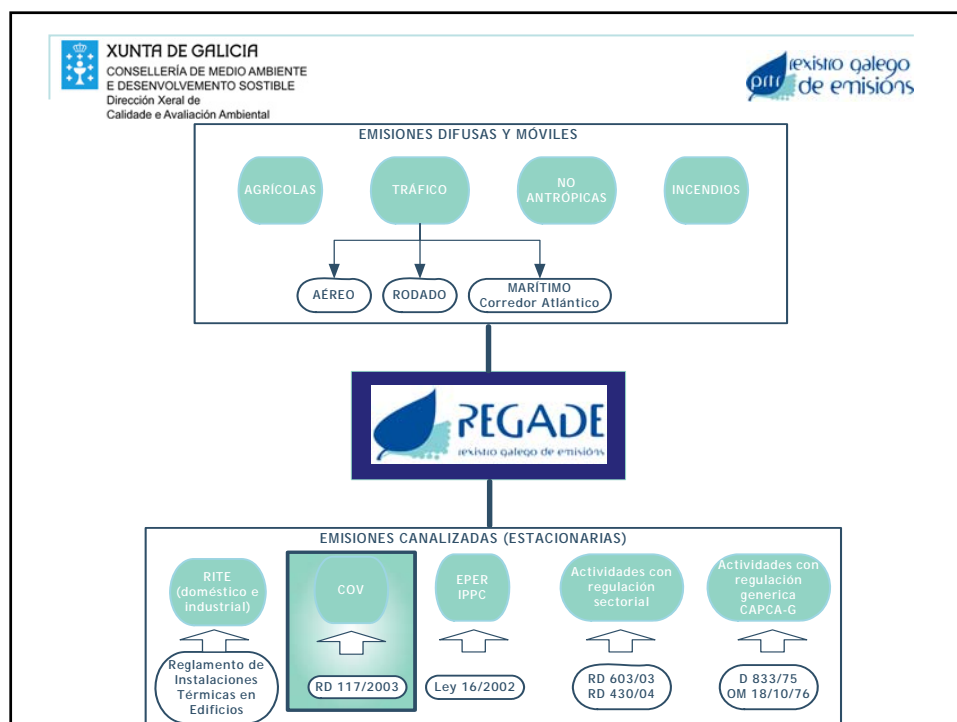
XUNTA DE GALICIA
CONSELLERÍA DE MEDIO AMBIENTE
E DESENVOLVEMENTO SOSTIBLE
Dirección Xeral de
Calidade e Avaliación Ambiental

rexistro galego de emisións

EMISIONES DIFUSAS Y MÓVILES

AGRÍCOLAS

TRÁFICO

NO ANTRÓPICAS

INCENDIOS

AÉREO

RODADO

MARÍTIMO
Corredor Atlántico

REGADE
rexistro galego de emisións

EMISIONES CANALIZADAS (ESTACIONARIAS)

RITE (doméstico e industrial)

COV

EPER IPPC

Actividades con regulación sectorial

Actividades con regulación generica CAPCA-G

Reglamento de Instalaciones Térmicas en Edificios

RD 117/2003

Ley 16/2002

RD 603/03
RD 430/04

D 833/75
OM 18/10/76